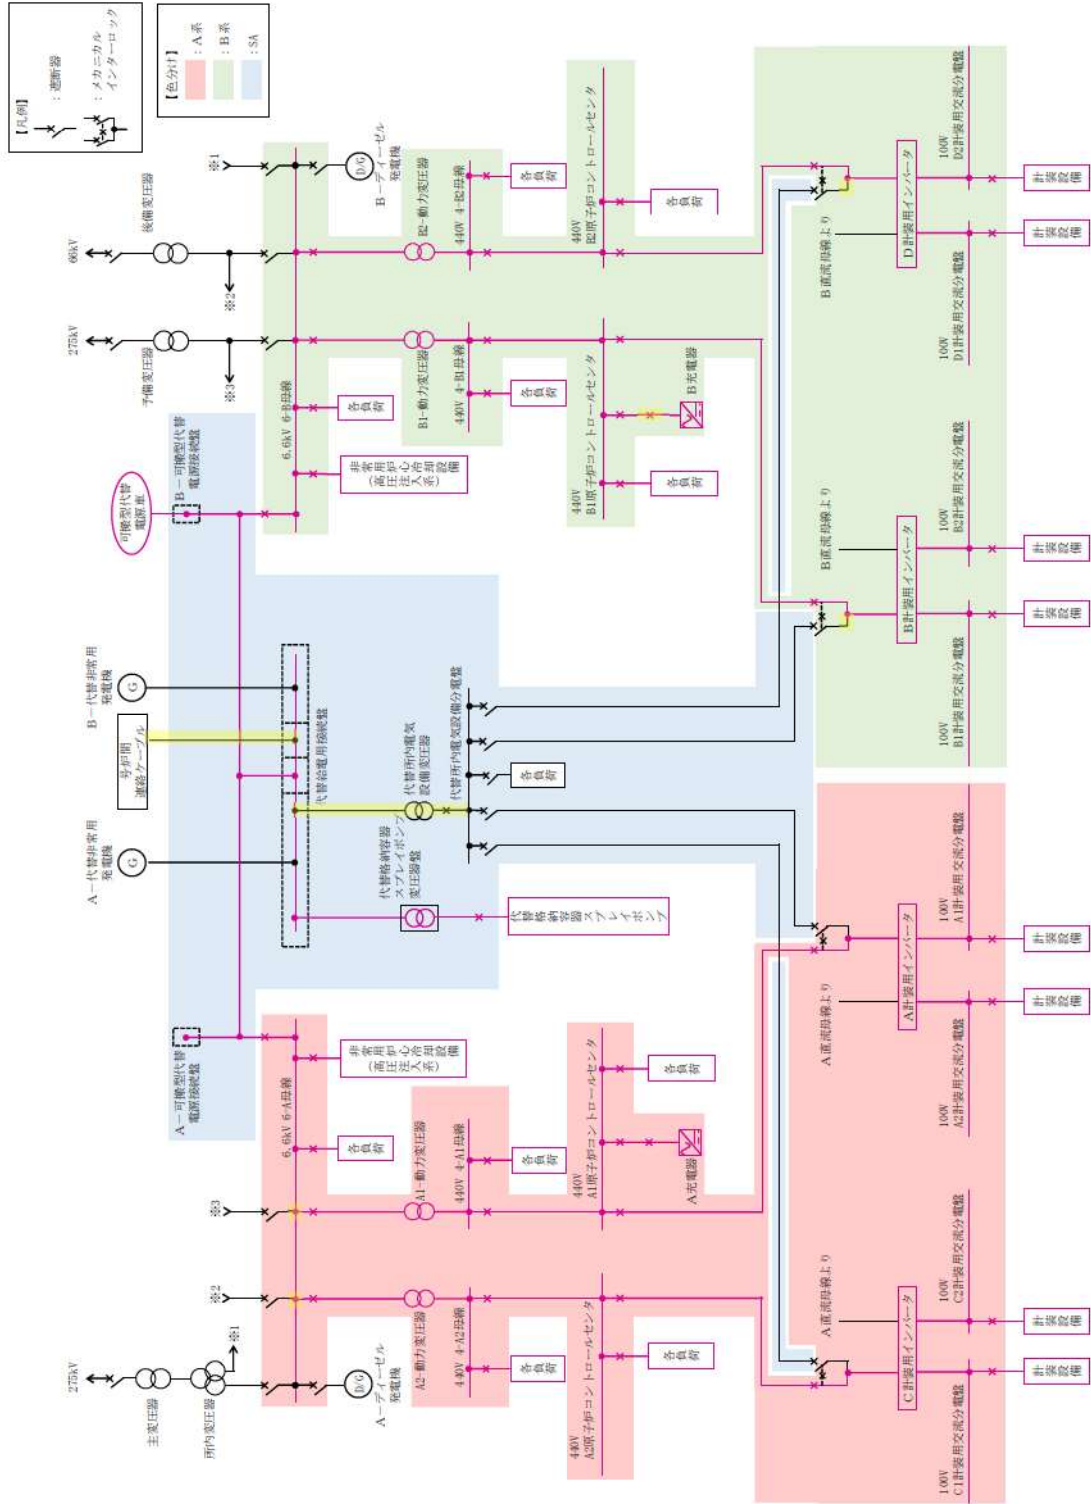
【凡例】
：遮断器
：メカニカルインターロック

【色分け】
：A系
：B系
：SA

66kV
後備変圧器
275kV
予備変圧器
※1
B－ディーゼル発電機
D/G
※2
※3
B2-動力変圧器
440V 4-B2母線
各負荷
440V B2原子炉コントロールセンタ
各負荷
B1-動力変圧器
440V 4-B1母線
各負荷
440V B1原子炉コントロールセンタ
B充電器
各負荷
6.6kV 6-B母線
各負荷
非常用炉心冷却系（高圧注入）設備
可搬型代替電源車
B－可搬型代替電源接続盤
B－代替非常用発電機
G
分岐用道路ケーブル
代替給電用接続盤
代替所内電気設備変圧器
代替所内電気設備分電盤
各負荷
A－代替非常用発電機
G
代替格納容器スプレイポンプ変圧器盤
代替格納容器スプレイポンプ
A－可搬型代替電源接続盤
6.6kV 6-A母線
非常用炉心冷却系（高圧注入）設備
各負荷
A1-動力変圧器
440V 4-A1母線
各負荷
440V A1原子炉コントロールセンタ
各負荷
A充電器
A2-動力変圧器
440V 4-A2母線
各負荷
440V A2原子炉コントロールセンタ
各負荷
275kV
主変圧器
所内変圧器
※1
※2
※3
A－ディーゼル発電機
D/G
B直流母線より
D計装用インバータ
100V D2計装用交流分電盤
100V D1計装用交流分電盤
計装設備
計装設備
B直流母線より
B計装用インバータ
100V B2計装用交流分電盤
100V B1計装用交流分電盤
計装設備
計装設備
A直流母線より
A計装用インバータ
100V A1計装用交流分電盤
100V A2計装用交流分電盤
計装設備
計装設備
A直流母線より
C計装用インバータ
100V C2計装用交流分電盤
100V C1計装用交流分電盤
計装設備
計装設備